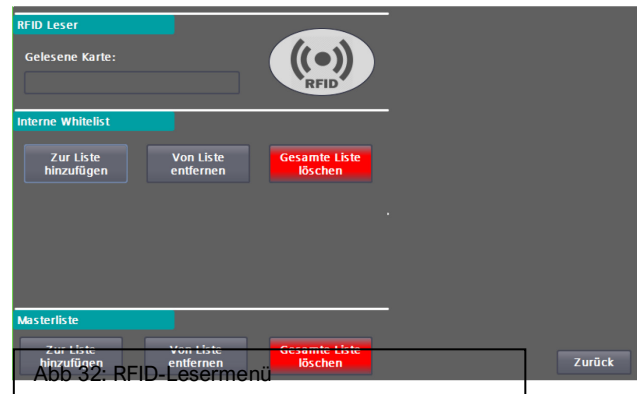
RFID Leser

Gelesene Karte:

RFID

Interne Whitelist

Zur Liste hinzufügen

Von Liste entfernen

Gesamte Liste löschen

Masterliste

Zur Liste hinzufügen

Von Liste entfernen

Gesamte Liste löschen

Zurück

Abb 32: RFID-Lesermenü